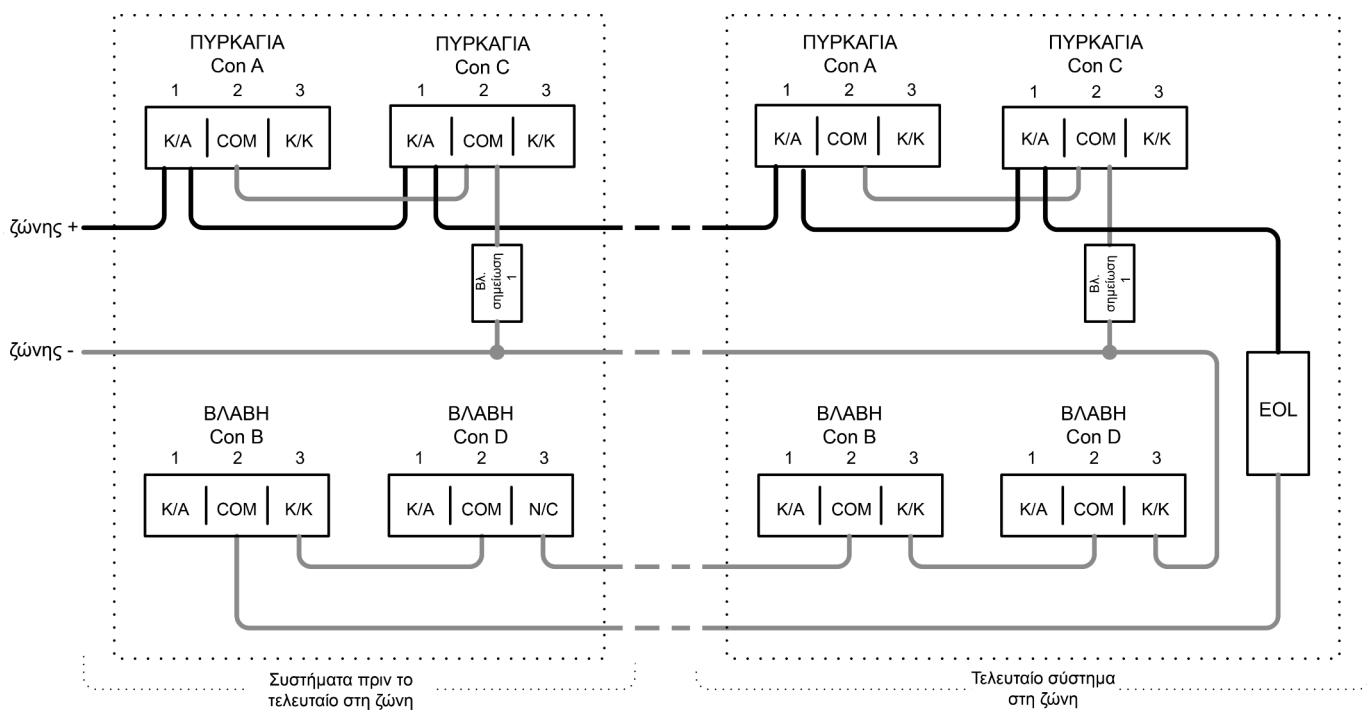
ΠΥΡΚΑΓΙΑ
Con A
1 2 3
Κ/Α COM Κ/Κ

ΠΥΡΚΑΓΙΑ
Con C
1 2 3
Κ/Α COM Κ/Κ

ΠΥΡΚΑΓΙΑ
Con A
1 2 3
Κ/Α COM Κ/Κ

ΠΥΡΚΑΓΙΑ
Con C
1 2 3
Κ/Α COM Κ/Κ

ζώνης +

Βλ. σημείωση 1

Βλ. σημείωση 1

ζώνης -

EOL

ΒΛΑΒΗ
Con B
1 2 3
Κ/Α COM Κ/Κ

ΒΛΑΒΗ
Con D
1 2 3
Κ/Α COM N/C

ΒΛΑΒΗ
Con B
1 2 3
Κ/Α COM Κ/Κ

ΒΛΑΒΗ
Con D
1 2 3
Κ/Α COM Κ/Κ

Συστήματα πριν το τελευταίο στη ζώνη

Τελευταίο σύστημα στη ζώνη